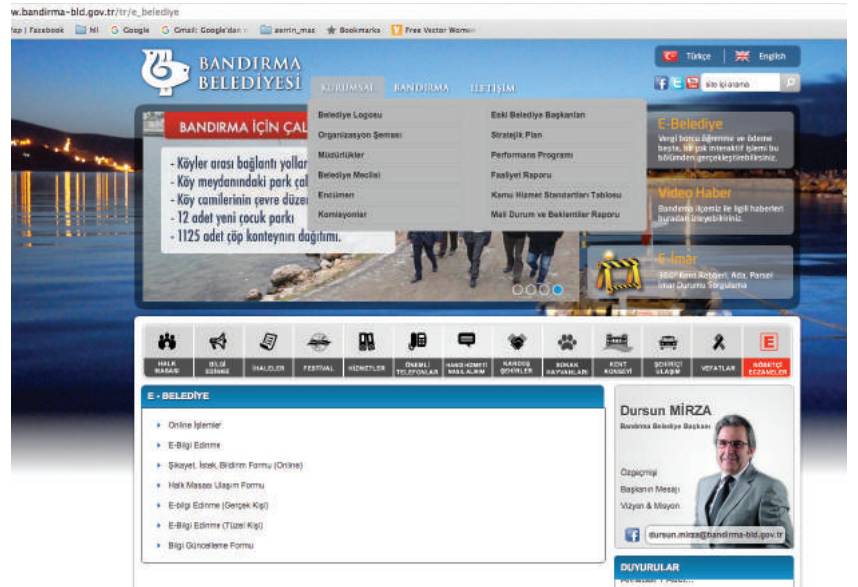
w.bandirma-bld.gov.tr/tr/e_belediye

ap | Facebook  MI  Google  Gmail: Google'dan  esrrin_mas  Bookmarks  Free Vector Women

BANDIRMA BELEDİYESİ

KURUMSAL  BANDIRMA  İLETİŞİM

Türkçe  English

Site içi arama

Belediye Logosu
Organizasyon Şeması
Müdürlükler
Belediye Meclisi
Encümen
Komisyonlar

Eski Belediye Başkanları
Stratejik Plan
Performans Programı
Faaliyet Raporu
Kamu Hizmet Standartları Tablosu
Mali Durum ve Beklentiler Raporu

BANDIRMA İÇİN ÇAL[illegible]

- Köyler arası bağlantı yolları
- Köy meydanındaki park çal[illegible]
- Köy camilerinin çevre düzen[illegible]
- 12 adet yeni çocuk parkı
- 1125 adet çöp konteynırı dağıtımı.

E-Belediye
Vergi borcu öğrenme ve ödeme başta, bir çok interaktif işlemi bu bölümden gerçekleştirebilirsiniz.

Video Haber
Bandırma ilçemiz ile ilgili haberleri buradan izleyebilirsiniz.

E-İmar
360° Kent Rehberi, Ada, Parsel İmar Durumu Sorgulama

HALK MASASI  BİLGİ EDİNME  İHALELER  FESTİVAL  HİZMETLER  ÖNEMLİ TELEFONLAR  HANGİ HİZMETİ NASIL ALIRIM  KARDEŞ ŞEHİRLER  SOKAK HAYVANLARI  KENT KONSEYİ  ŞEHİRİÇİ ULAŞIM  VEFATLAR  NÖBETÇİ ECZANELER

E - BELEDİYE

Online İşlemler
E-Bilgi Edinme
Şikayet, İstek, Bildirim Formu (Online)
Halk Masası Ulaşım Formu
E-bilgi Edinme (Gerçek Kişi)
E-Bilgi Edinme (Tüzel Kişi)
Bilgi Güncelleme Formu

Dursun MİRZA
Bandırma Belediye Başkanı

Özgeçmişi
Başkanın Mesajı
Vizyon & Misyon

dursun.mirza@bandirma-bld.gov.tr

DUYURULAR